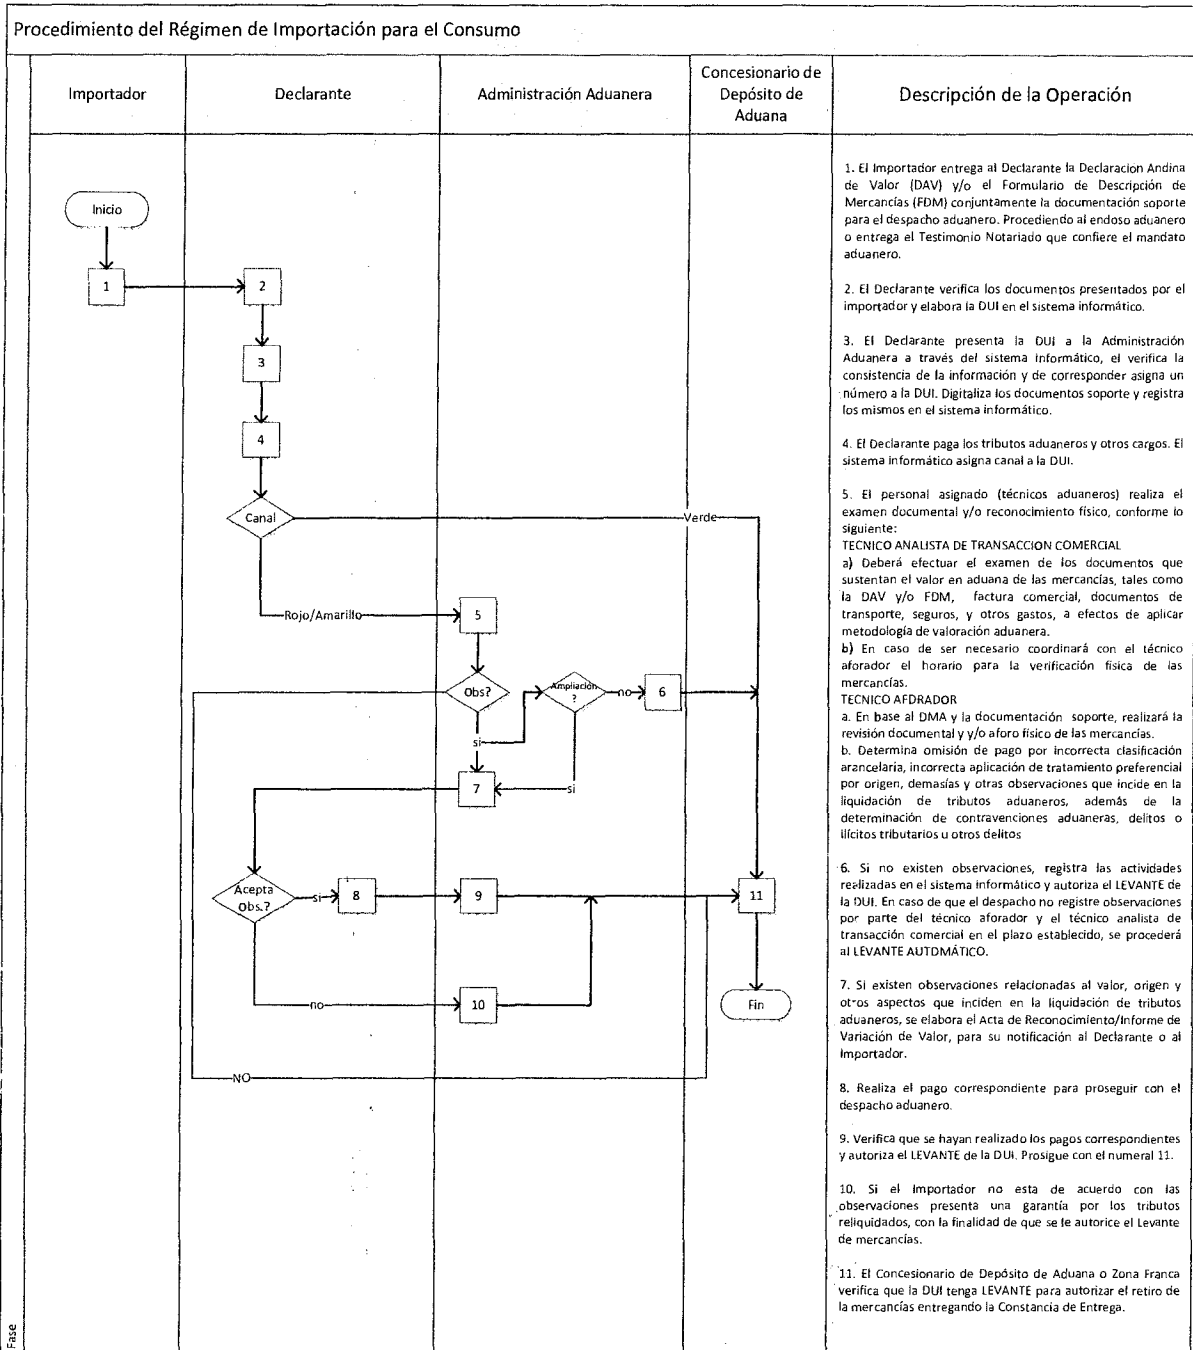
Procedimiento del Régimen de Importación para el Consumo

Importador

Declarante

Administración Aduanera

Concesionario de Depósito de Aduana

Descripción de la Operación

Inicio

1

2

3

4

Canal

Verde

Rojo/Amarillo

5

Obs?

Ampliación ?

no

6

si

si

7

Acepta Obs.?

si

8

9

11

no

10

Fin

NO

1. El Importador entrega al Declarante la Declaracion Andina de Valor (DAV) y/o el Formulario de Descripción de Mercancías (FDM) conjuntamente la documentación soporte para el despacho aduanero. Procediendo al endoso aduanero o entrega el Testimonio Notariado que confiere el mandato aduanero.

2. El Declarante verifica los documentos presentados por el importador y elabora la DUI en el sistema informático.

3. El Declarante presenta la DUI a la Administración Aduanera a través del sistema informático, el verifica la consistencia de la información y de corresponder asigna un número a la DUI. Digitaliza los documentos soporte y registra los mismos en el sistema informático.

4. El Declarante paga los tributos aduaneros y otros cargos. El sistema informático asigna canal a la DUI.

5. El personal asignado (técnicos aduaneros) realiza el examen documental y/o reconocimiento físico, conforme lo siguiente:
TECNICO ANALISTA DE TRANSACCION COMERCIAL
a) Deberá efectuar el examen de los documentos que sustentan el valor en aduana de las mercancías, tales como la DAV y/o FDM, factura comercial, documentos de transporte, seguros, y otros gastos, a efectos de aplicar metodología de valoración aduanera.
b) En caso de ser necesario coordinará con el técnico aforador el horario para la verificación física de las mercancías.
TECNICO AFDRADOR
a. En base al DMA y la documentación soporte, realizará la revisión documental y y/o aforo físico de las mercancías.
b. Determina omisión de pago por incorrecta clasificación arancelaria, incorrecta aplicación de tratamiento preferencial por origen, demasías y otras observaciones que incide en la liquidación de tributos aduaneros, además de la determinación de contravenciones aduaneras, delitos o ilícitos tributarios u otros delitos

6. Si no existen observaciones, registra las actividades realizadas en el sistema informático y autoriza el LEVANTE de la DUI. En caso de que el despacho no registre observaciones por parte del técnico aforador y el técnico analista de transacción comercial en el plazo establecido, se procederá al LEVANTE AUTOMÁTICO.

7. Si existen observaciones relacionadas al valor, origen y otros aspectos que inciden en la liquidación de tributos aduaneros, se elabora el Acta de Reconocimiento/Informe de Variación de Valor, para su notificación al Declarante o al Importador.

8. Realiza el pago correspondiente para proseguir con el despacho aduanero.

9. Verifica que se hayan realizado los pagos correspondientes y autoriza el LEVANTE de la DUI. Prosigue con el numeral 11.

10. Si el Importador no esta de acuerdo con las observaciones presenta una garantía por los tributos reliquidados, con la finalidad de que se le autorice el Levante de mercancías.

11. El Concesionario de Depósito de Aduana o Zona Franca verifica que la DUI tenga LEVANTE para autorizar el retiro de la mercancías entregando la Constancia de Entrega.

Fase